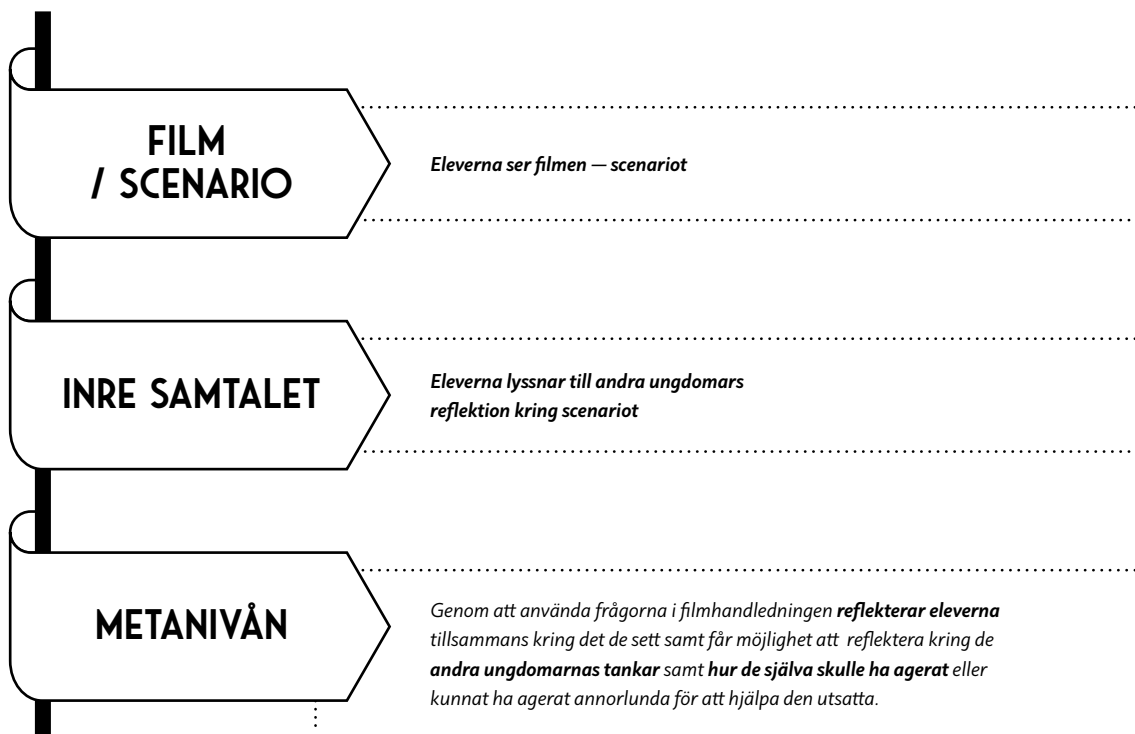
FILM / SCENARIO

Eleverna ser filmen — scenariot

INRE SAMTALET

Eleverna lyssnar till andra ungdomars reflektion kring scenariot

METANIVÅN

Genom att använda frågorna i filmhandledningen **reflekterar eleverna** tillsammans kring det de sett samt får möjlighet att reflektera kring de **andra ungdomarnas tankar** samt **hur de själva skulle ha agerat** eller kunnat ha agerat annorlunda för att hjälpa den utsatta.